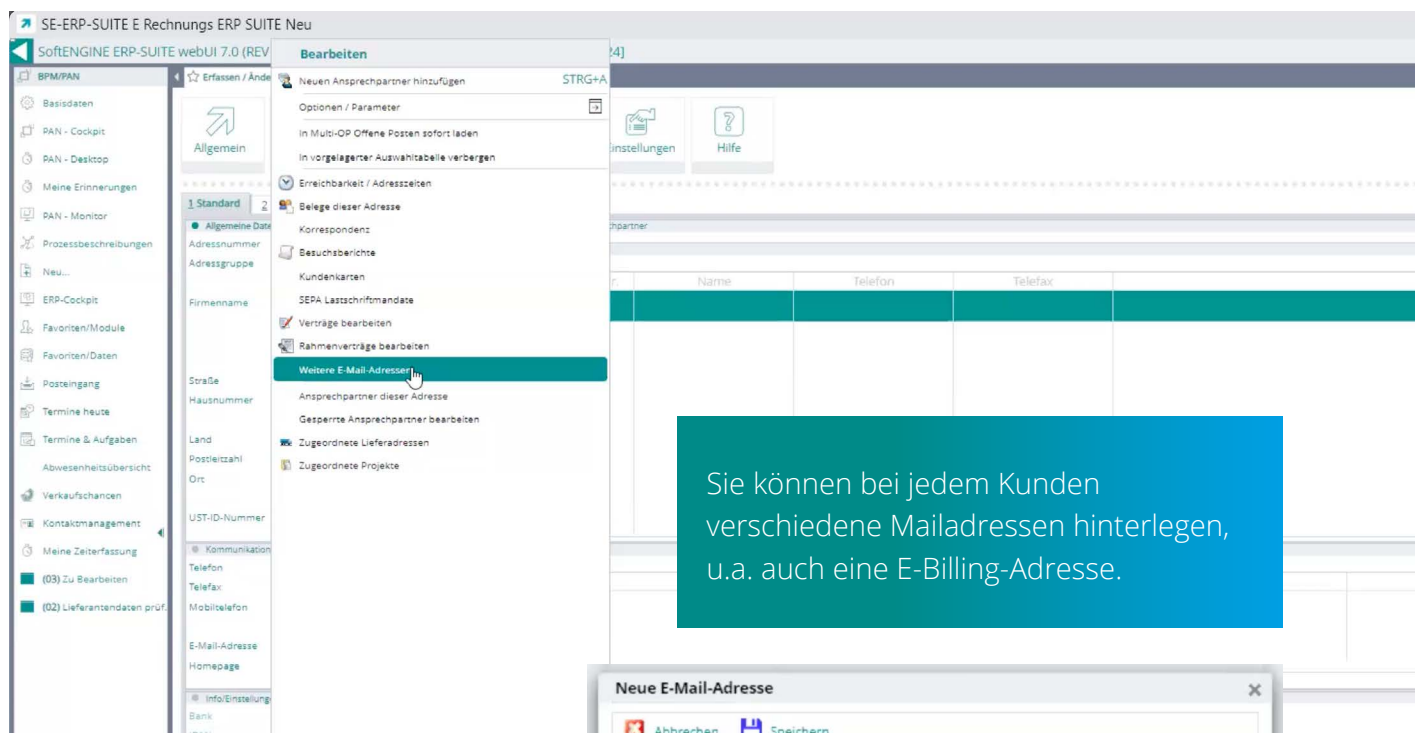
SE-ERP-SUITE E Rechnungs ERP SUITE Neu

SoftENGINE ERP-SUITE webUI 7.0 (REV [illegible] 24]

BPM/PAN
Basisdaten
PAN - Cockpit
PAN - Desktop
Meine Erinnerungen
PAN - Monitor
Prozessbeschreibungen
Neu...
ERP-Cockpit
Favoriten/Module
Favoriten/Daten
Posteingang
Termine heute
Termine & Aufgaben
Abwesenheitsübersicht
Verkaufschancen
Kontaktmanagement
Meine Zeiterfassung
(03) Zu Bearbeiten
(02) Lieferantendaten prüf.

Erfassen / Ände

Allgemein

Einstellungen

Hilfe

1 Standard

2

Allgemeine Date
Adressnummer
Adressgruppe
Firmenname
Straße
Hausnummer
Land
Postleitzahl
Ort
UST-ID-Nummer
Kommunikation
Telefon
Telefax
Mobiltelefon
E-Mail-Adresse
Homepage
Info/Einstellung
Bank

chpartner

Name
Telefon
Telefax

Bearbeiten
Neuen Ansprechpartner hinzufügen STRG+A
Optionen / Parameter
In Multi-OP Offene Posten sofort laden
In vorgelagerter Auswahltabelle verbergen
Erreichbarkeit / Adresszeiten
Belege dieser Adresse
Korrespondenz
Besuchsberichte
Kundenkarten
SEPA Lastschriftmandate
Verträge bearbeiten
Rahmenverträge bearbeiten
Weitere E-Mail-Adressen
Ansprechpartner dieser Adresse
Gesperrte Ansprechpartner bearbeiten
Zugeordnete Lieferadressen
Zugeordnete Projekte

Sie können bei jedem Kunden verschiedene Mailadressen hinterlegen, u.a. auch eine E-Billing-Adresse.

Neue E-Mail-Adresse
Abbrechen
Speichern